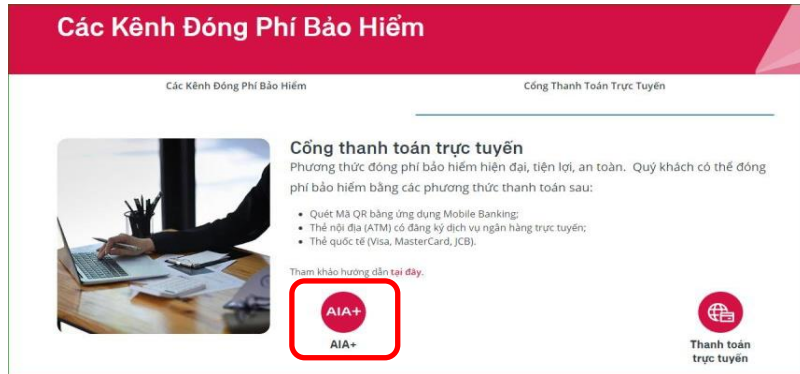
Các Kênh Đóng Phí Bảo Hiểm

Các Kênh Đóng Phí Bảo Hiểm

Cổng Thanh Toán Trực Tuyến

Cổng thanh toán trực tuyến

Phương thức đóng phí bảo hiểm hiện đại, tiện lợi, an toàn. Quý khách có thể đóng phí bảo hiểm bằng các phương thức thanh toán sau:

- Quét Mã QR bằng ứng dụng Mobile Banking;
- Thẻ nội địa (ATM) có đăng ký dịch vụ ngân hàng trực tuyến;
- Thẻ quốc tế (Visa, MasterCard, JCB).

Tham khảo hướng dẫn tại đây.

AIA+

AIA+

Thanh toán trực tuyến